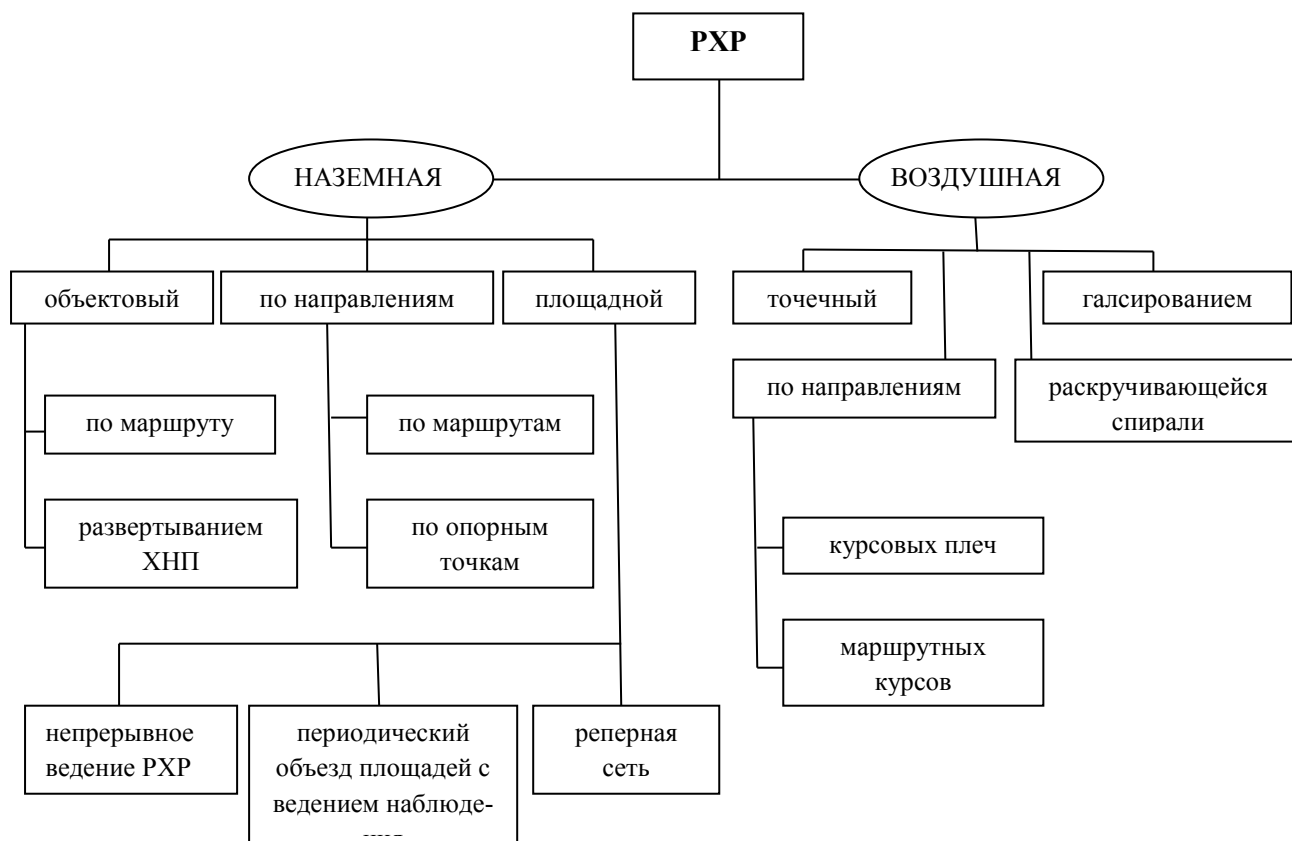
РХР

НАЗЕМНАЯ

ВОЗДУШНАЯ

объектовый

по направлениям

площадной

точечный

галсированием

по направлениям

раскручивающейся спирали

по маршруту

по маршрутам

развертыванием ХНП

по опорным точкам

курсовых плеч

маршрутных курсов

непрерывное ведение РХР

периодический объезд площадей с ведением наблюде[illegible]

реперная сеть